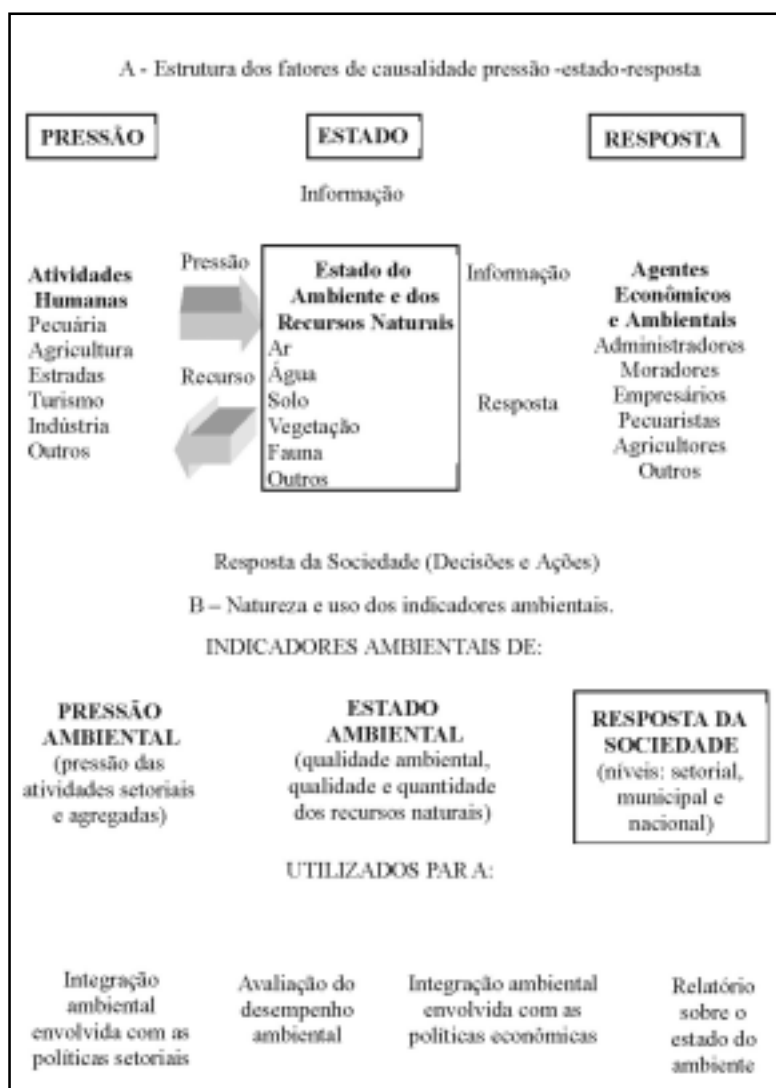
A - Estrutura dos fatores de causalidade pressão -estado-resposta

PRESSÃO

ESTADO

RESPOSTA

Informação

Atividades Humanas
Pecuária
Agricultura
Estradas
Turismo
Indústria
Outros

Pressão

Recurso

Estado do Ambiente e dos Recursos Naturais
Ar
Água
Solo
Vegetação
Fauna
Outros

Informação

Resposta

Agentes Econômicos e Ambientais
Administradores
Moradores
Empresários
Pecuaristas
Agricultores
Outros

Resposta da Sociedade (Decisões e Ações)

B – Natureza e uso dos indicadores ambientais.

INDICADORES AMBIENTAIS DE:

PRESSÃO AMBIENTAL (pressão das atividades setoriais e agregadas)

ESTADO AMBIENTAL (qualidade ambiental, qualidade e quantidade dos recursos naturais)

RESPOSTA DA SOCIEDADE (níveis: setorial, municipal e nacional)

UTILIZADOS PAR A:

Integração ambiental envolvida com as políticas setoriais

Avaliação do desempenho ambiental

Integração ambiental envolvida com as políticas econômicas

Relatório sobre o estado do ambiente